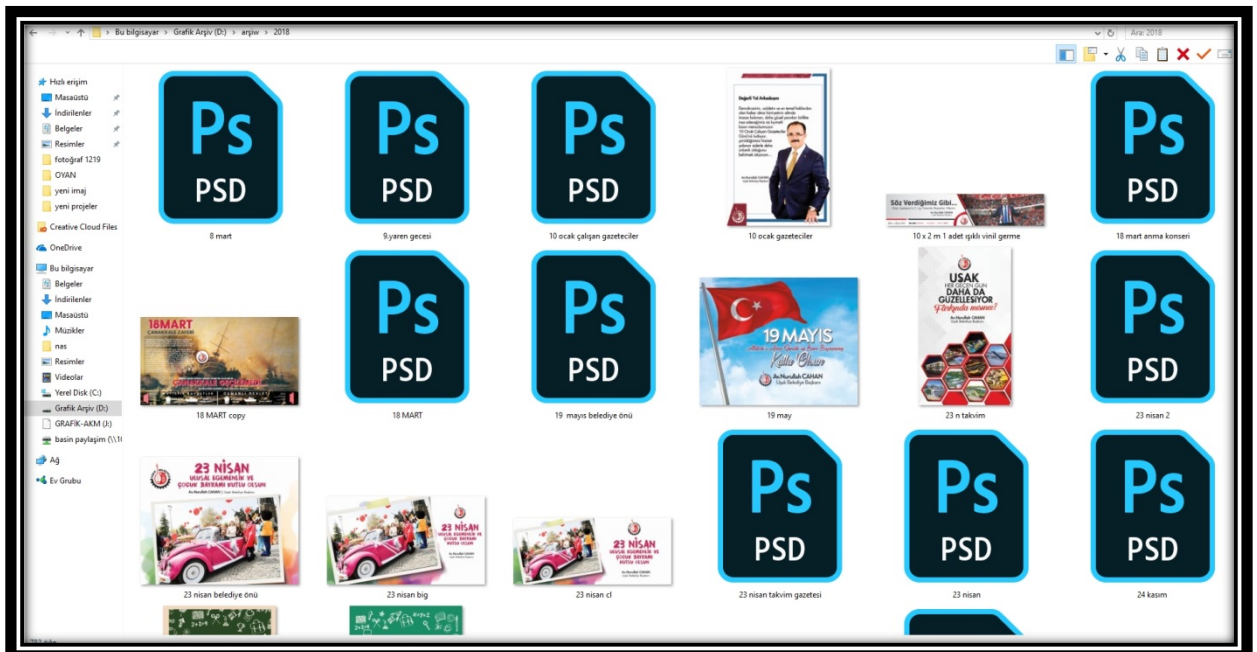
Bu bilgisayar > Grafik Arşiv (D:) > arşiw > 2018

Ara: 2018

Hızlı erişim
Masaüstü
İndirilenler
Belgeler
Resimler
fotoğraf 1219
OYAN
yeni imaj
yeni projeler
Creative Cloud Files
OneDrive
Bu bilgisayar
Belgeler
İndirilenler
Masaüstü
Müzikler
nas
Resimler
Videolar
Yerel Disk (C:)
Grafik Arşiv (D:)
GRAFİK-AKM (J:)
basin paylaşim (\\1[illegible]
Ağ
Ev Grubu

Ps
PSD
8 mart

Ps
PSD
9.yaren gecesi

Ps
PSD
10 ocak çalışan gazeteciler

Değerli Yol Arkadaşım
10 ocak gazeteciler

Söz Verdiğimiz Gibi...
10 x 2 m 1 adet ışıklı vinil germe

Ps
PSD
18 mart anma konseri

18MART
18 MART copy

Ps
PSD
18 MART

Ps
PSD
19 mayıs belediye önü

19 MAYIS
19 may

UŞAK
DAHA DA GÜZELLEŞIYOR
23 n takvim

Ps
PSD
23 nisan 2

23 NİSAN
23 nisan belediye önü

23 NİSAN
23 nisan big

23 NİSAN
23 nisan cl

Ps
PSD
23 nisan takvim gazetesi

Ps
PSD
23 nisan

Ps
PSD
24 kasım